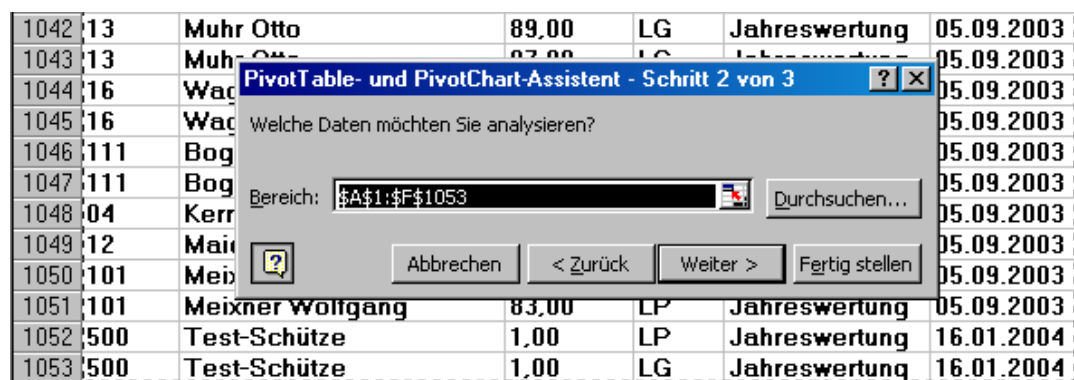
| 1042 | 13 | Muhr Otto | 89,00 | LG | Jahreswertung | 05.09.2003 |
|---|---|---|---|---|---|---|
| 1043 | 13 | Muhr Otto | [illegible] | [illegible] | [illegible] | 05.09.2003 |
| 1044 | 16 | Wag | | | | 05.09.2003 |
| 1045 | 16 | Wag | | | | 05.09.2003 |
| 1046 | 111 | Bog | | | | 05.09.2003 |
| 1047 | 111 | Bog | | | | 05.09.2003 |
| 1048 | 04 | Kern | | | | 05.09.2003 |
| 1049 | 12 | Maie | | | | 05.09.2003 |
| 1050 | 101 | Meix | | | | 05.09.2003 |
| 1051 | 101 | Meixner Wolfgang | 83,00 | LP | Jahreswertung | 05.09.2003 |
| 1052 | 500 | Test-Schütze | 1,00 | LP | Jahreswertung | 16.01.2004 |
| 1053 | 500 | Test-Schütze | 1,00 | LG | Jahreswertung | 16.01.2004 |

PivotTable- und PivotChart-Assistent - Schritt 2 von 3

? X

Welche Daten möchten Sie analysieren?

Bereich: $A$1:$F$1053

Durchsuchen...

Abbrechen

< Zurück

Weiter >

Fertig stellen